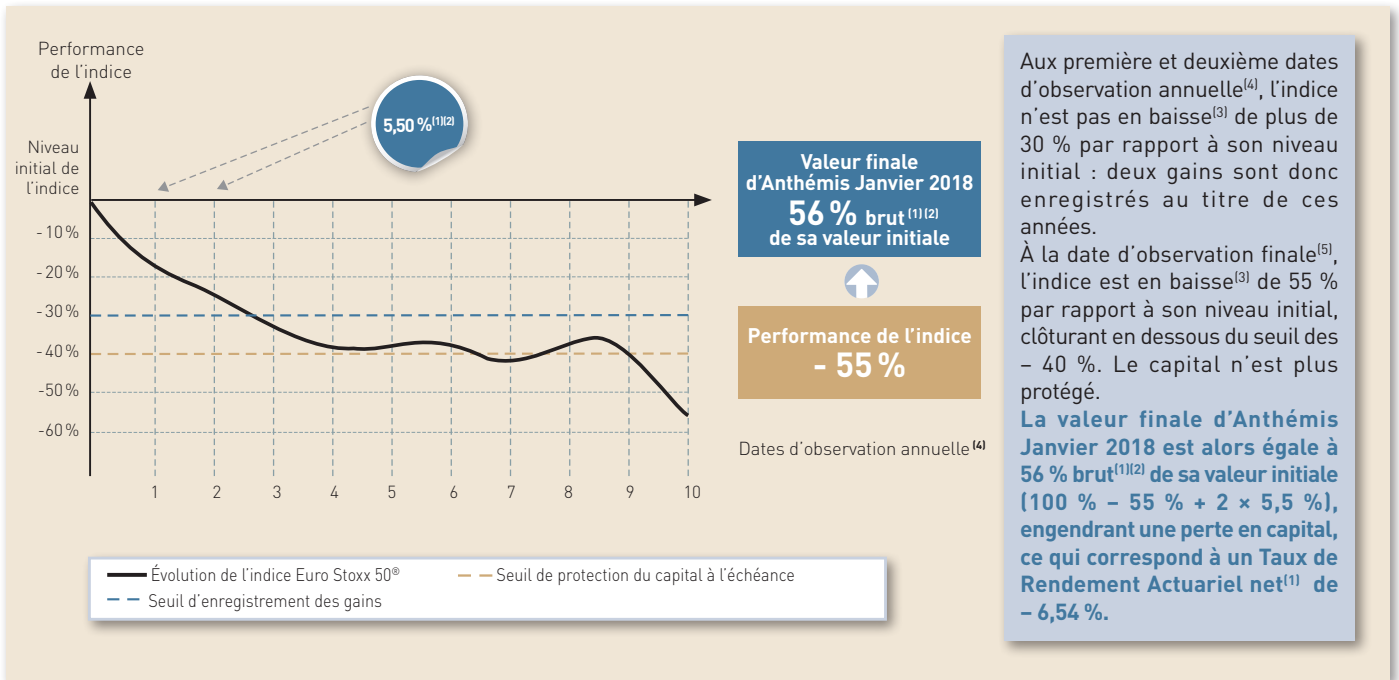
Performance de l'indice

5,50 %$^{(1)(2)}$

Niveau initial de l'indice

- 10 %
- 20 %
- 30 %
- 40 %
- 50 %
-60 %

1 2 3 4 5 6 7 8 9 10

Valeur finale d'Anthémis Janvier 2018
56 % brut $^{(1)(2)}$
de sa valeur initiale

Performance de l'indice
- 55 %

Dates d'observation annuelle $^{(4)}$

Évolution de l'indice Euro Stoxx 50®
Seuil de protection du capital à l'échéance
Seuil d'enregistrement des gains

Aux première et deuxième dates d'observation annuelle$^{(4)}$, l'indice n'est pas en baisse$^{(3)}$ de plus de 30 % par rapport à son niveau initial : deux gains sont donc enregistrés au titre de ces années.
À la date d'observation finale$^{(5)}$, l'indice est en baisse$^{(3)}$ de 55 % par rapport à son niveau initial, clôturant en dessous du seuil des – 40 %. Le capital n'est plus protégé.
La valeur finale d'Anthémis Janvier 2018 est alors égale à 56 % brut$^{(1)(2)}$ de sa valeur initiale (100 % – 55 % + 2 × 5,5 %), engendrant une perte en capital, ce qui correspond à un Taux de Rendement Actuariel net$^{(1)}$ de – 6,54 %.